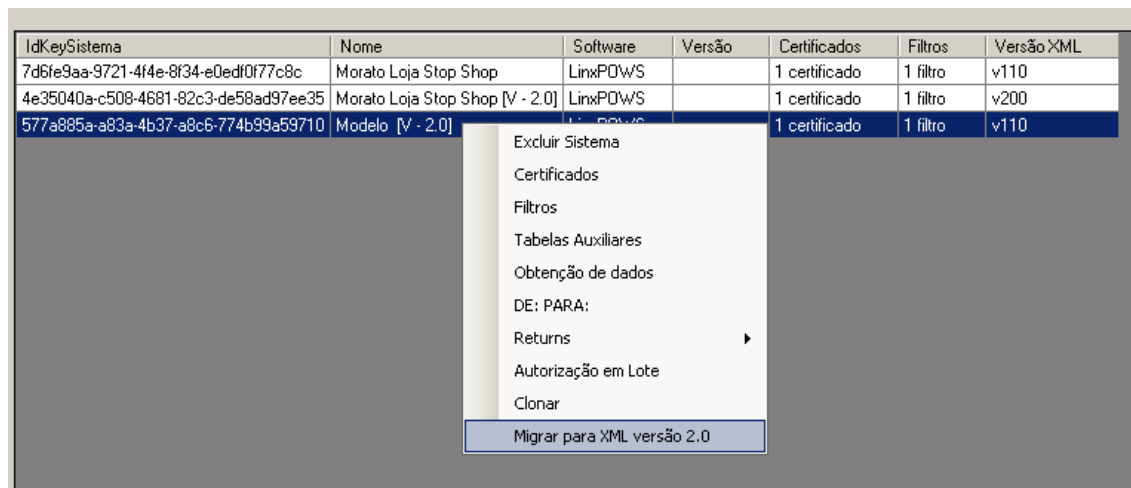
| IdKeySistema | Nome | Software | Versão | Certificados | Filtros | Versão XML |
|---|---|---|---|---|---|---|
| 7d6fe9aa-9721-4f4e-8f34-e0edf0f77c8c | Morato Loja Stop Shop | LinxPOWS | | 1 certificado | 1 filtro | v110 |
| 4e35040a-c508-4681-82c3-de58ad97ee35 | Morato Loja Stop Shop [V - 2.0] | LinxPOWS | | 1 certificado | 1 filtro | v200 |
| 577a885a-a83a-4b37-a8c6-774b99a59710 | Modelo [V - 2.0] | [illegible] | | 1 certificado | 1 filtro | v110 |

Excluir Sistema
Certificados
Filtros
Tabelas Auxiliares
Obtenção de dados
DE: PARA:
Returns
Autorização em Lote
Clonar
Migrar para XML versão 2.0